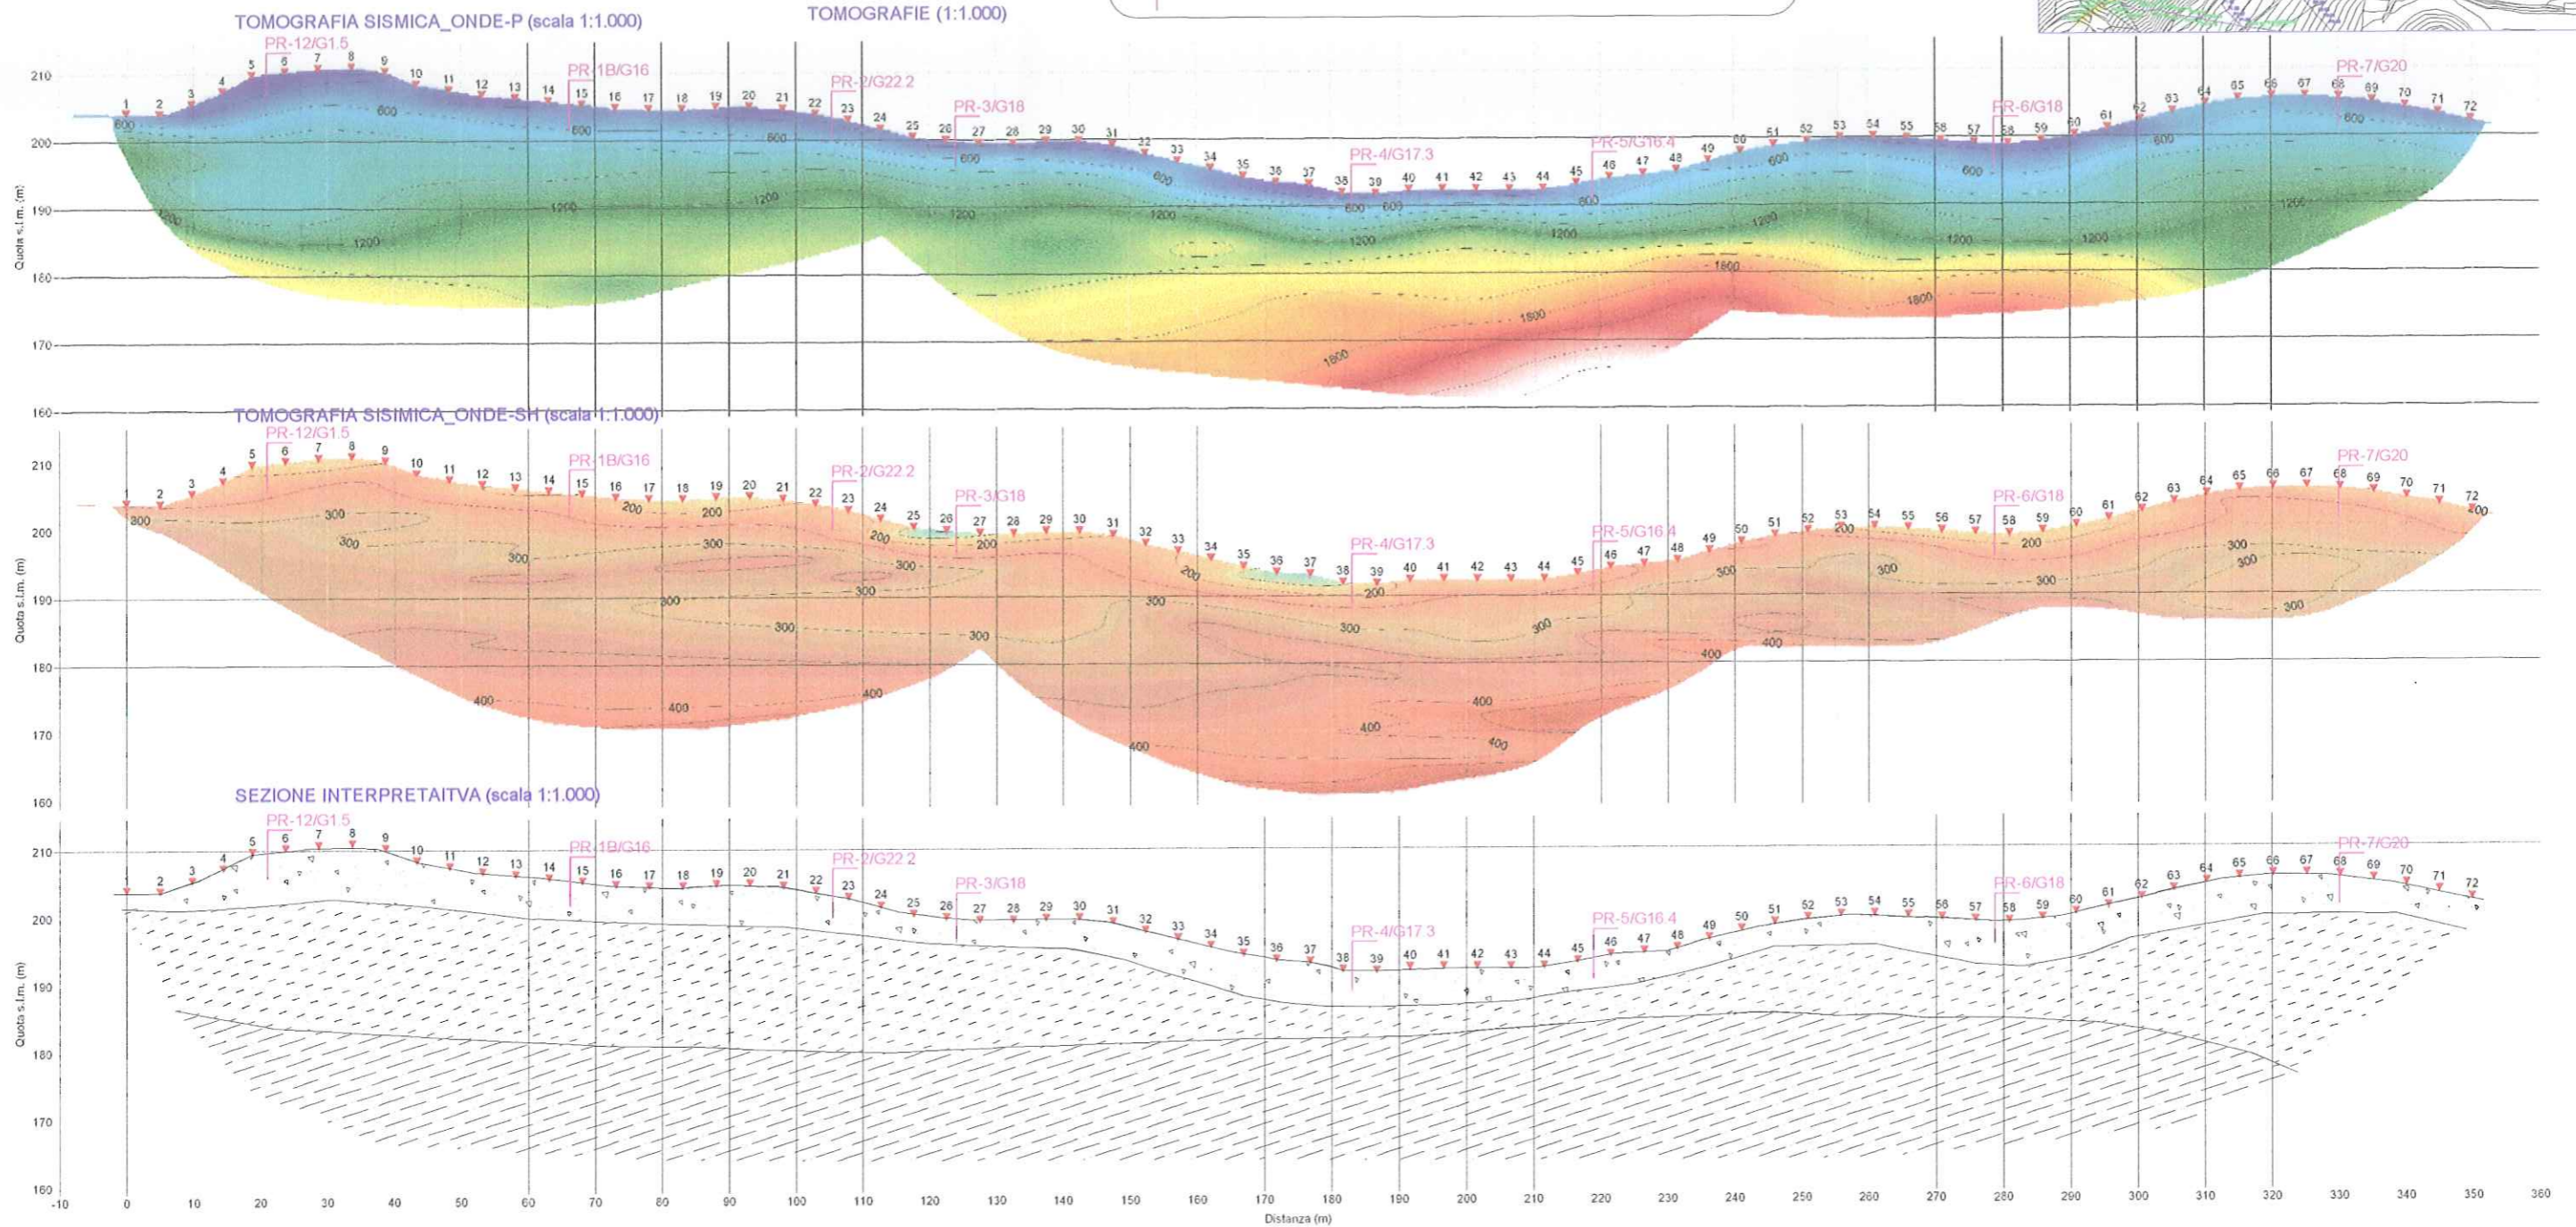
TOMOGRAFIA SISMICA_ONDE-P (scala 1:1.000)

TOMOGRAFIE (1:1.000)

PR-12/G1.5 PR-1B/G16 PR-2/G22.2 PR-3/G18 PR-4/G17.3 PR-5/G16.4 PR-6/G18 PR-7/G20

1 2 3 4 5 6 7 8 9 10 11 12 13 14 15 16 17 18 19 20 21 22 23 24 25 26 27 28 29 30 31 32 33 34 35 36 37 38 39 40 41 42 43 44 45 46 47 48 49 50 51 52 53 54 55 56 57 58 59 60 61 62 63 64 65 66 67 68 69 70 71 72

600 600 600 600 600 600 600 600 600 600 600 600
1200 1200 1200 1200 1200 1200 1200 1200 1200 1200 1200 1200
1800 1800 1800 1800 1800

Quota s.l.m. (m)
210 200 190 180 170 160

TOMOGRAFIA SISMICA_ONDE-SH (scala 1:1.000)

PR-12/G1.5 PR-1B/G16 PR-2/G22.2 PR-3/G18 PR-4/G17.3 PR-5/G16.4 PR-6/G18 PR-7/G20

1 2 3 4 5 6 7 8 9 10 11 12 13 14 15 16 17 18 19 20 21 22 23 24 25 26 27 28 29 30 31 32 33 34 35 36 37 38 39 40 41 42 43 44 45 46 47 48 49 50 51 52 53 54 55 56 57 58 59 60 61 62 63 64 65 66 67 68 69 70 71 72

200 200 200 200 200 200 200 200 200
300 300 300 300 300 300 300 300 300 300 300 300 300 300 300 300 300
400 400 400 400 400 400 400 400 400 400

Quota s.l.m. (m)
210 200 190 180 170 160

SEZIONE INTERPRETAITVA (scala 1:1.000)

PR-12/G1.5 PR-1B/G16 PR-2/G22.2 PR-3/G18 PR-4/G17.3 PR-5/G16.4 PR-6/G18 PR-7/G20

1 2 3 4 5 6 7 8 9 10 11 12 13 14 15 16 17 18 19 20 21 22 23 24 25 26 27 28 29 30 31 32 33 34 35 36 37 38 39 40 41 42 43 44 45 46 47 48 49 50 51 52 53 54 55 56 57 58 59 60 61 62 63 64 65 66 67 68 69 70 71 72

Quota s.l.m. (m)
210 200 190 180 170 160

-10 0 10 20 30 40 50 60 70 80 90 100 110 120 130 140 150 160 170 180 190 200 210 220 230 240 250 260 270 280 290 300 310 320 330 340 350 360
Distanza (m)